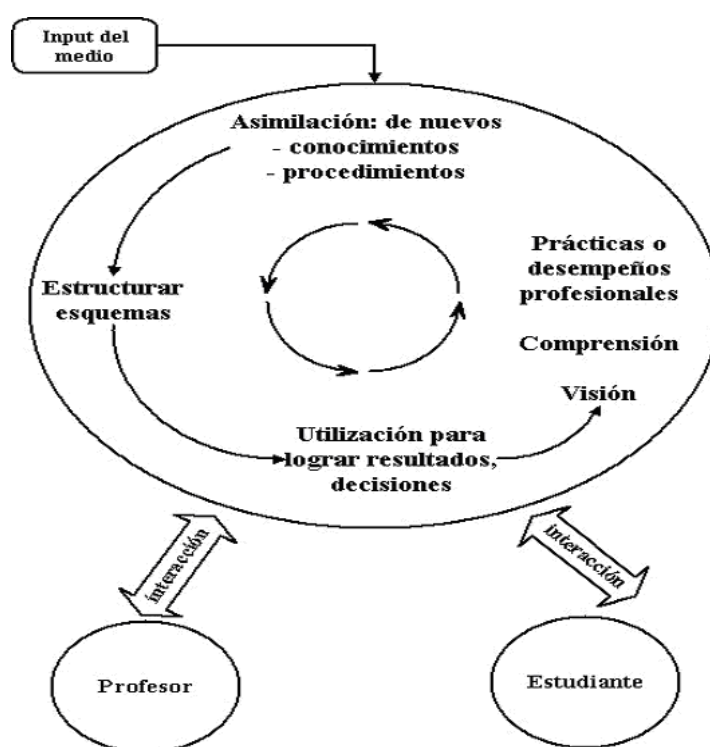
Input del medio

Asimilación: de nuevos
- conocimientos
- procedimientos

Estructurar esquemas

Prácticas o desempeños profesionales

Comprensión

Visión

Utilización para lograr resultados, decisiones

interacción

interacción

Profesor

Estudiante